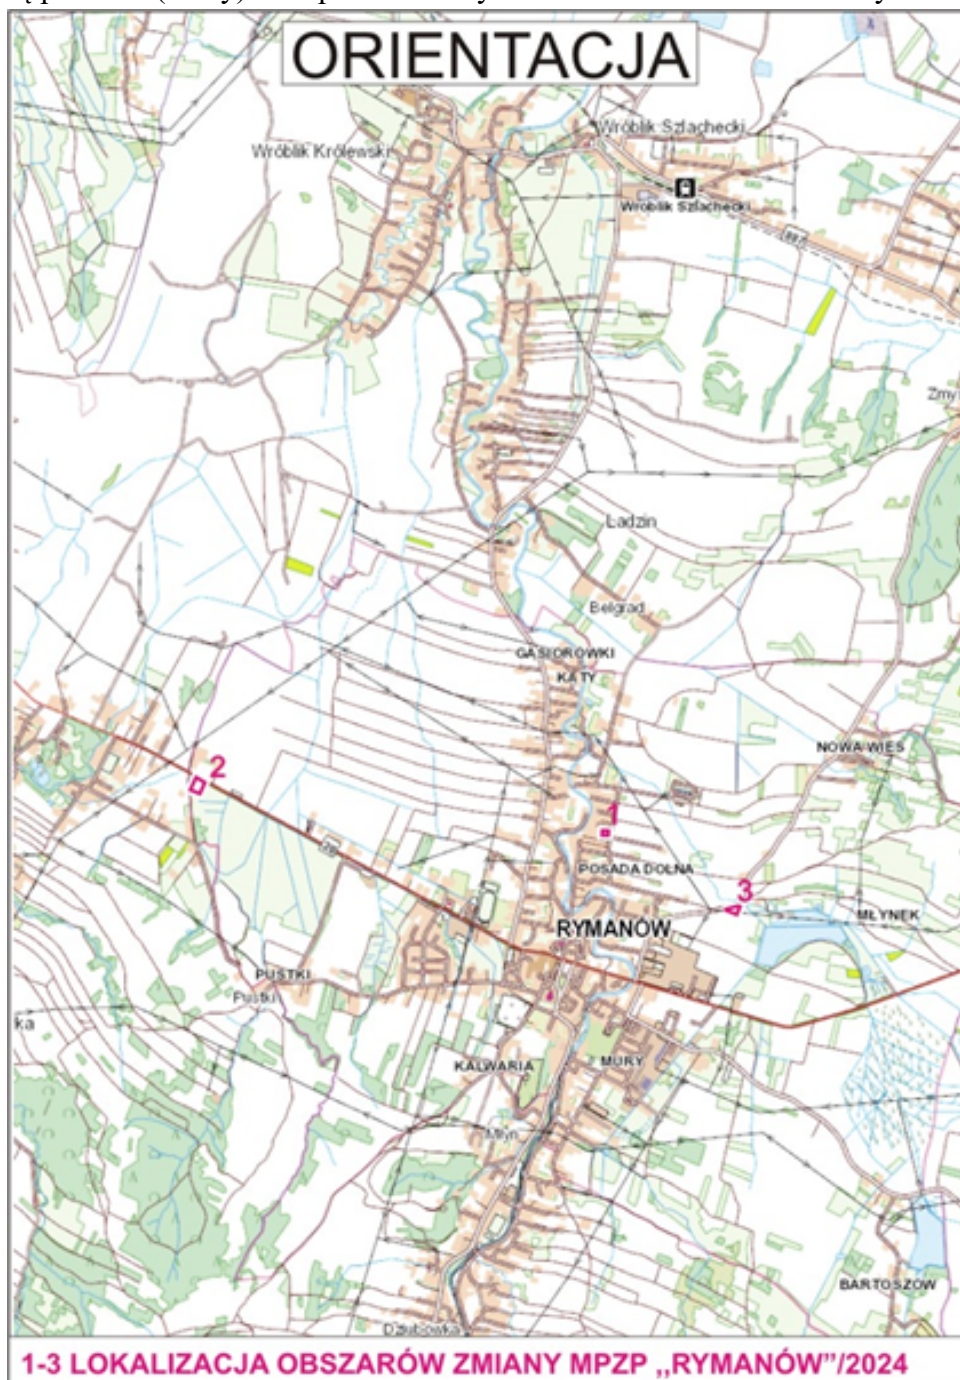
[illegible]

ORIENTACJA

Wróblik Szlachecki

Wróblik Królewski

Wróblik Szlachecki

897

Zmy

Ladzin

Bełgrad

GĄSIOROWKI

KĄTY

NOWA WIEŚ

2

1

POSADA DOLNA

3

MŁYNEK

RYMANÓW

PUSTKI

Pustki

ka

KALWARIA

MURY

Młyn

BARTOSZÓW

Dębowska

1-3 LOKALIZACJA OBSZARÓW ZMIANY MPZP „RYMANÓW"/2024